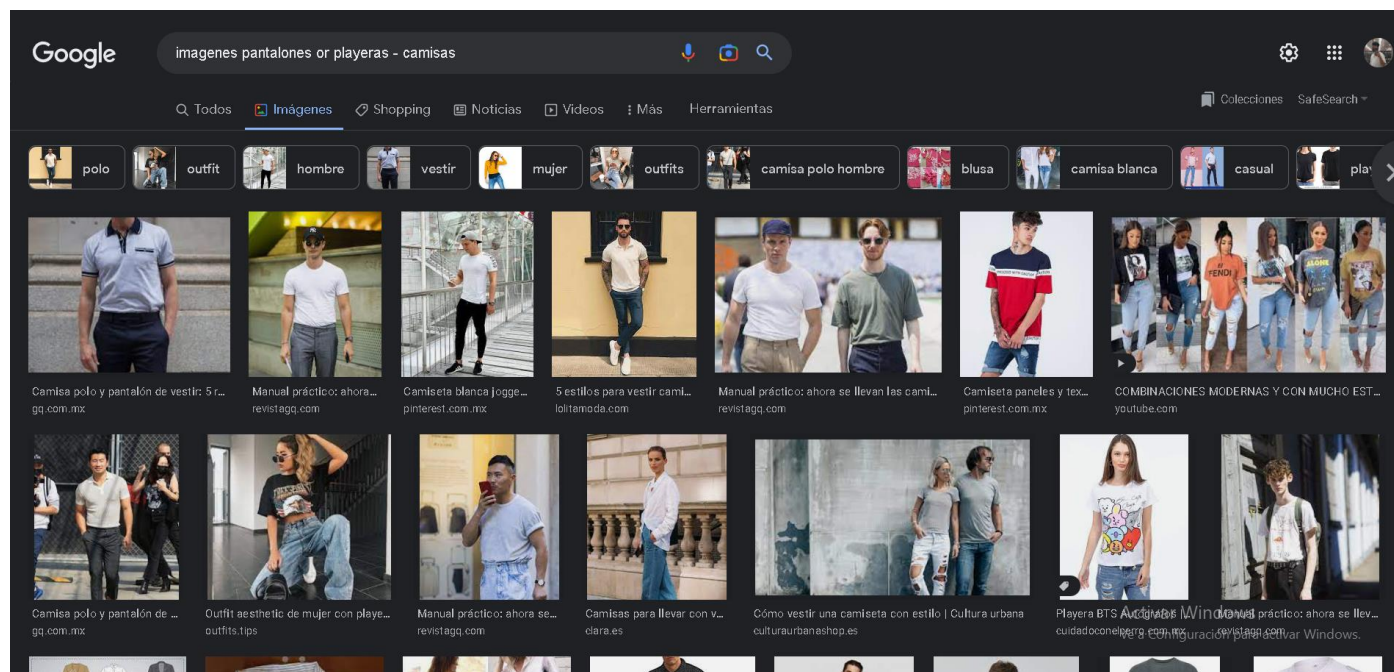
Google

imagenes pantalones or playeras - camisas

Todos Imágenes Shopping Noticias Videos Más Herramientas

Colecciones SafeSearch

polo outfit hombre vestir mujer outfits camisa polo hombre blusa camisa blanca casual pla

Camisa polo y pantalón de vestir: 5 r...
gq.com.mx

Manual práctico: ahora...
revistagq.com

Camiseta blanca jogge...
pinterest.com.mx

5 estilos para vestir cami...
lolitamoda.com

Manual práctico: ahora se llevan las cami...
revistagq.com

Camiseta paneles y tex...
pinterest.com.mx

COMBINACIONES MODERNAS Y CON MUCHO EST...
youtube.com

Camisa polo y pantalón de ...
gq.com.mx

Outfit aesthetic de mujer con playe...
outfits.tips

Manual práctico: ahora se...
revistagq.com

Camisas para llevar con v...
clara.es

Cómo vestir una camiseta con estilo | Cultura urbana
culturaurbanashop.es

Playera BTS A...
cuidadoconelperro.com.mx

Manual práctico: ahora se llev...
revistagq.com

Activar Windows
Ve a Configuración para activar Windows.